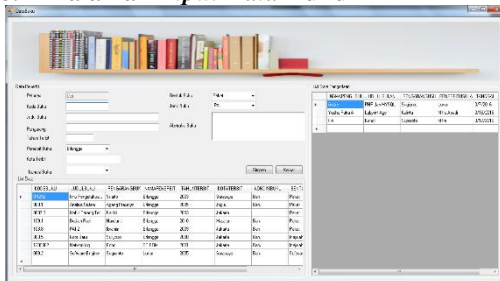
Data Buku

Data Buku
Pinjaman
Kode Buku
Judul Buku
Pengarang
Tahun Terbit
Penerbit Buku
Kota Terbit
Nomor Buku
Kondisi Buku
Jenis Buku
Keterangan Buku

List Data
| KODE_BUKU | JUDUL_BUKU | PENGARANG_BUKU | NAMAPENERBIT | TAHUN_TERBIT | KOTATERBIT | KONDISIBUKU | JENIS |
|---|---|---|---|---|---|---|---|
| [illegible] | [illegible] | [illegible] | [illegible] | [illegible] | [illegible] | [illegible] | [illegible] |

Simpan Keluar

List Data Pengarang
| NAMAPENGARANG | JUDUL_BUKU | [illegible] | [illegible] | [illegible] |
|---|---|---|---|---|
| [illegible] | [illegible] | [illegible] | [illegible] | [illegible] |